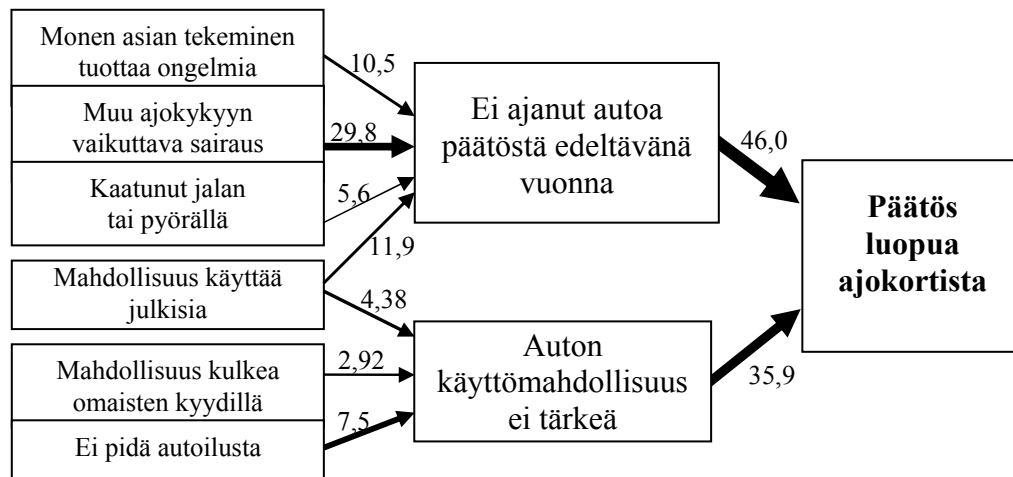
Monen asian tekeminen tuottaa ongelmia

10,5

Muu ajokykyyn vaikuttava sairaus

29,8

Kaatunut jalan tai pyörällä

5,6

Ei ajanut autoa päätöstä edeltävänä vuonna

46,0

11,9

Mahdollisuus käyttää julkisia

4,38

Päätös luopua ajokortista

Mahdollisuus kulkea omaisten kyydillä

2,92

Auton käyttömahdollisuus ei tärkeä

35,9

Ei pidä autoilusta

7,5